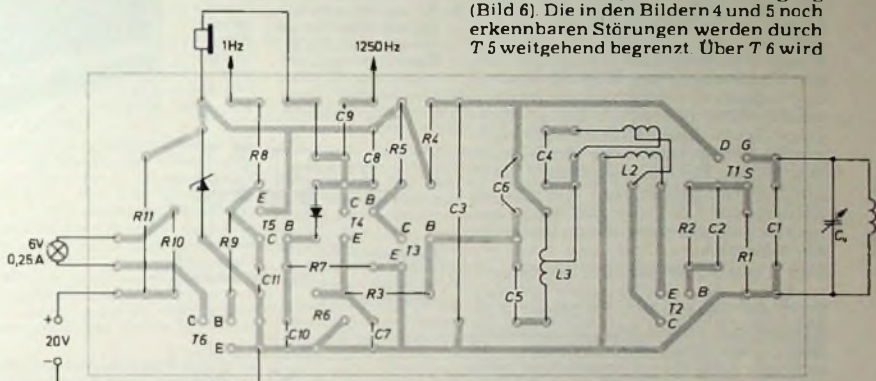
(Bild 6). Die in den Bildern 4 und 5 noch erkennbaren Störungen werden durch T 5 weitgehend begrenzt. Über T 6 wird

1Hz
1250 Hz
C9
R4
R5
R8
C8
C4
D G
L2
T1 S
C6
E
C B
C B
T5 B
E
T4
C3
R11
R2 C2
C1
C
R10
E T3
6V
0,25 A
R9
C11
R7
L3
R1
C₁
R3
C5
E
+
20V
C B
R6
T2
B
T6
C10
C7
C
E
-